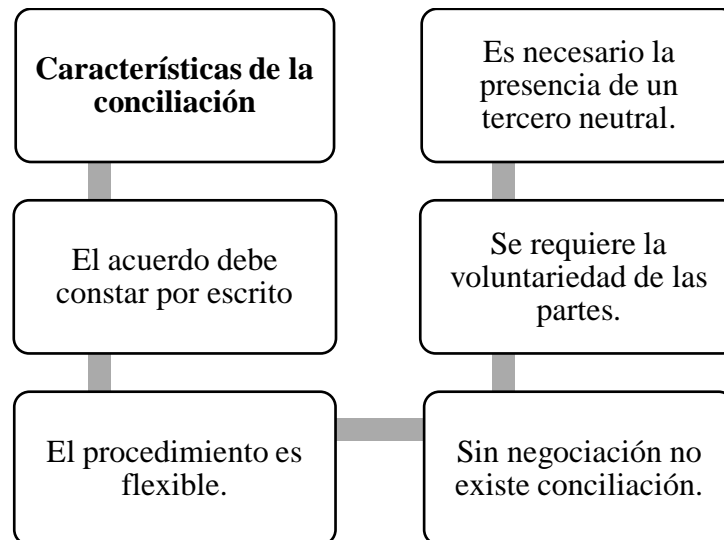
**Características de la conciliación**

El acuerdo debe constar por escrito

El procedimiento es flexible.

Sin negociación no existe conciliación.

Se requiere la voluntariedad de las partes.

Es necesario la presencia de un tercero neutral.